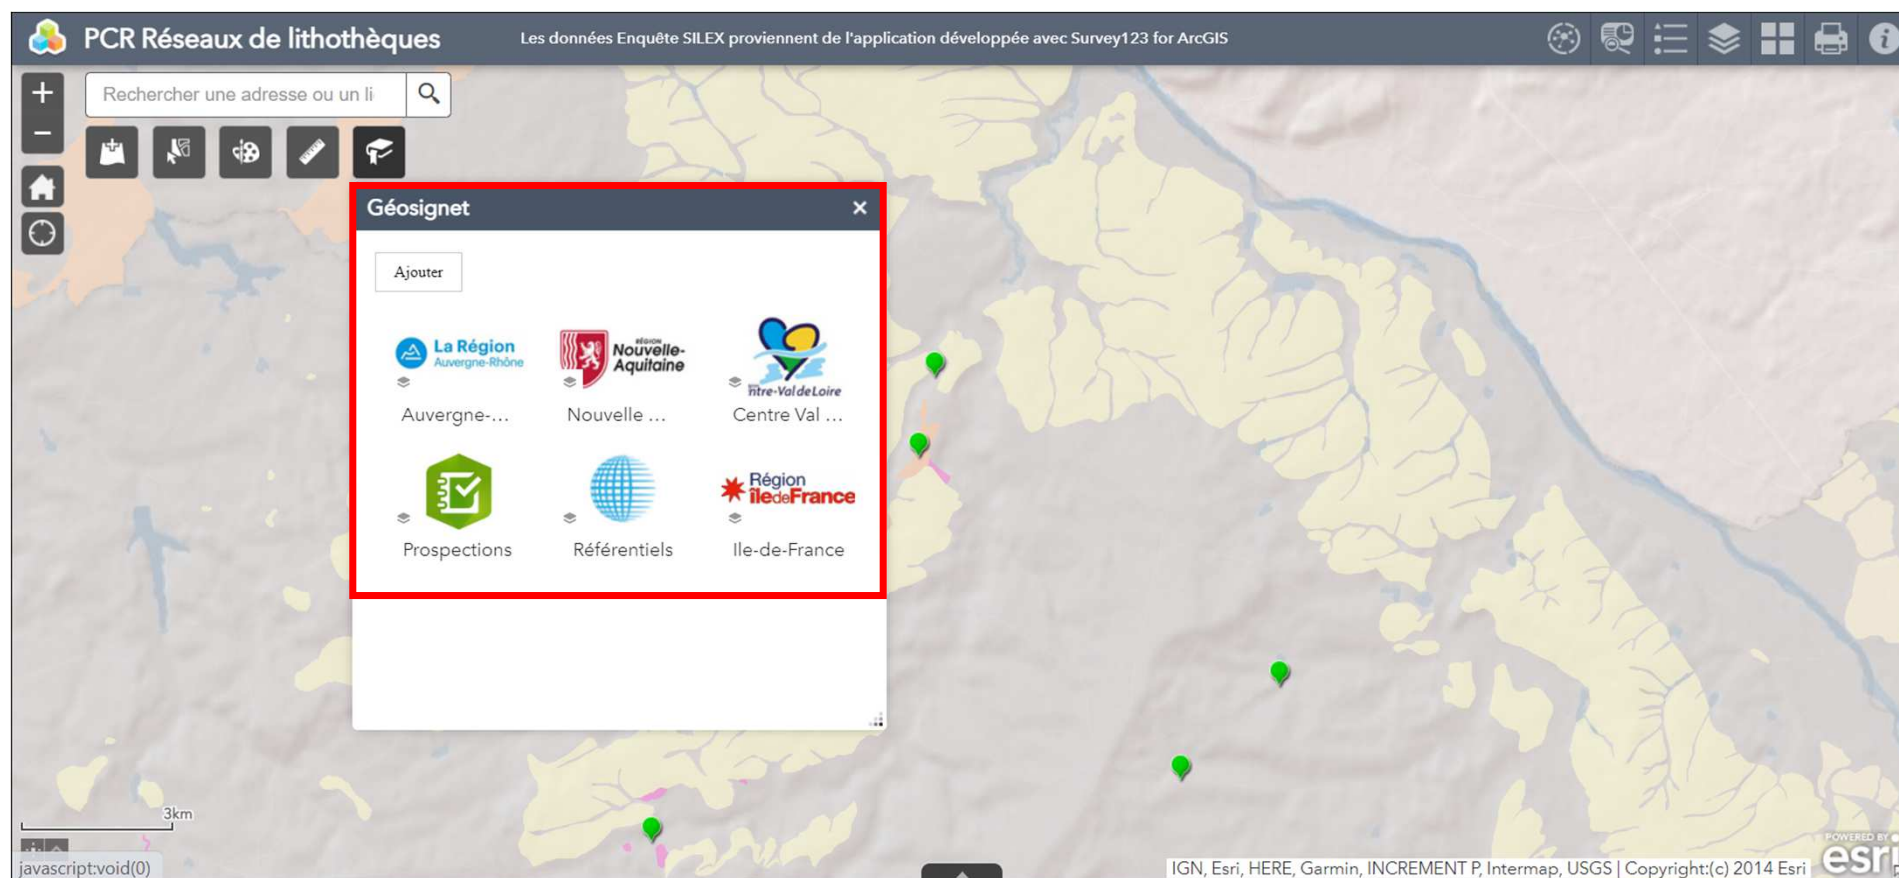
PCR Réseaux de lithothèques

Les données Enquête SILEX proviennent de l'application développée avec Survey123 for ArcGIS

+
–

Rechercher une adresse ou un li

Géosignet
×

Ajouter

La Région Auvergne-Rhône
Auvergne-...

Région Nouvelle-Aquitaine
Nouvelle ...

Centre-Val de Loire
Centre Val ...

Prospections

Référentiels

Région îledeFrance
Ile-de-France

3km

javascript:void(0)

IGN, Esri, HERE, Garmin, INCREMENT P, Intermap, USGS | Copyright:(c) 2014 Esri

POWERED BY esri